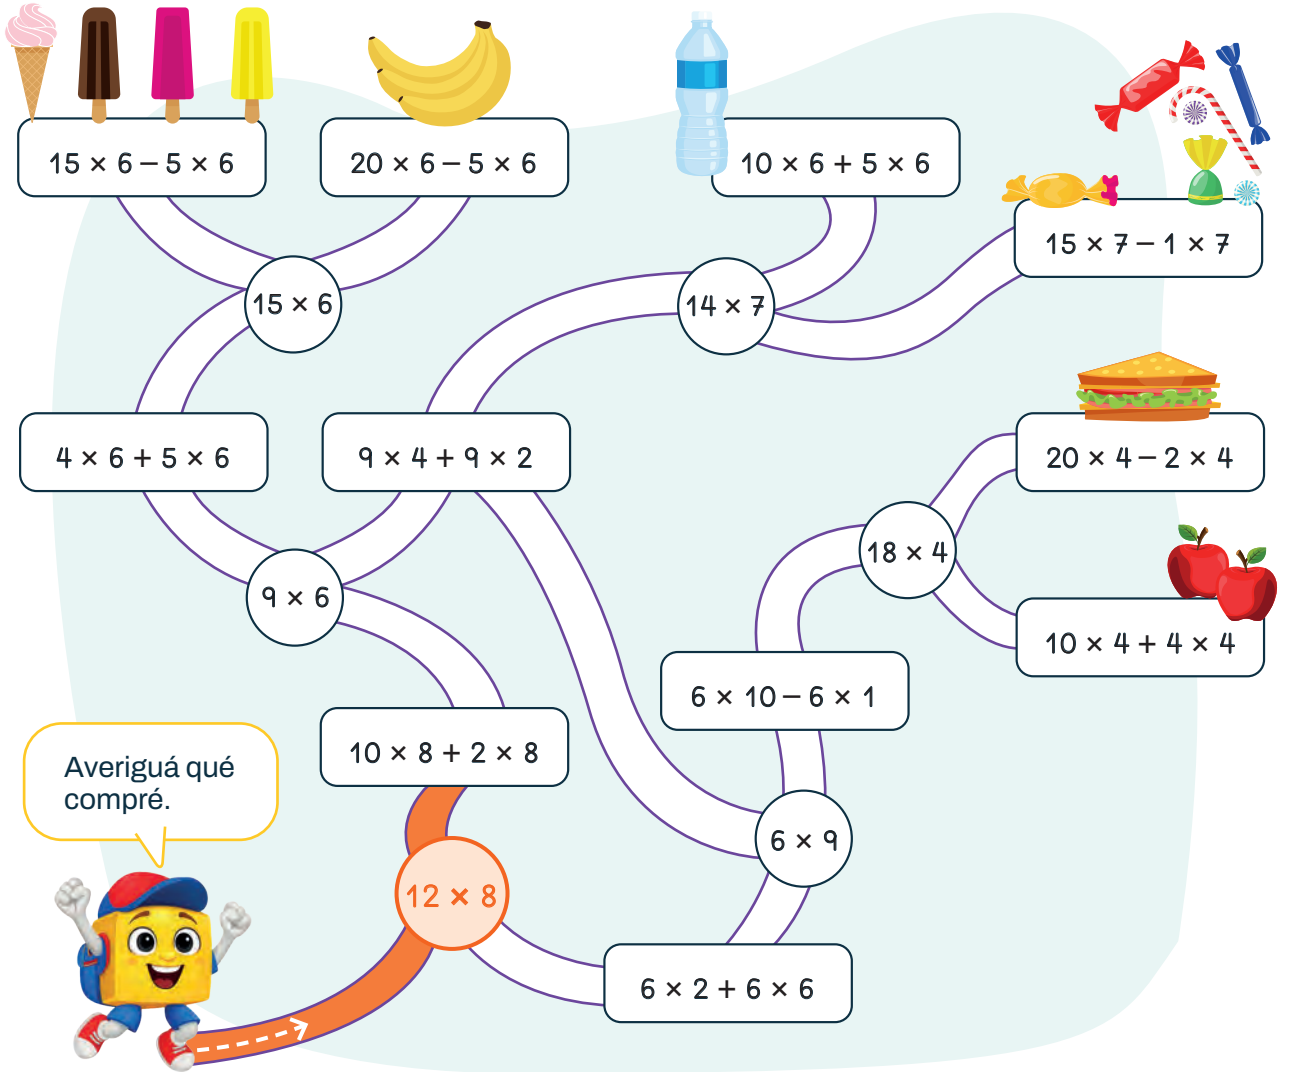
$15 \times 6 - 5 \times 6$

$20 \times 6 - 5 \times 6$

$10 \times 6 + 5 \times 6$

$15 \times 7 - 1 \times 7$

$15 \times 6$

$14 \times 7$

$4 \times 6 + 5 \times 6$

$9 \times 4 + 9 \times 2$

$20 \times 4 - 2 \times 4$

$18 \times 4$

$9 \times 6$

$10 \times 4 + 4 \times 4$

$6 \times 10 - 6 \times 1$

$10 \times 8 + 2 \times 8$

Averiguá qué compré.

$6 \times 9$

$12 \times 8$

$6 \times 2 + 6 \times 6$